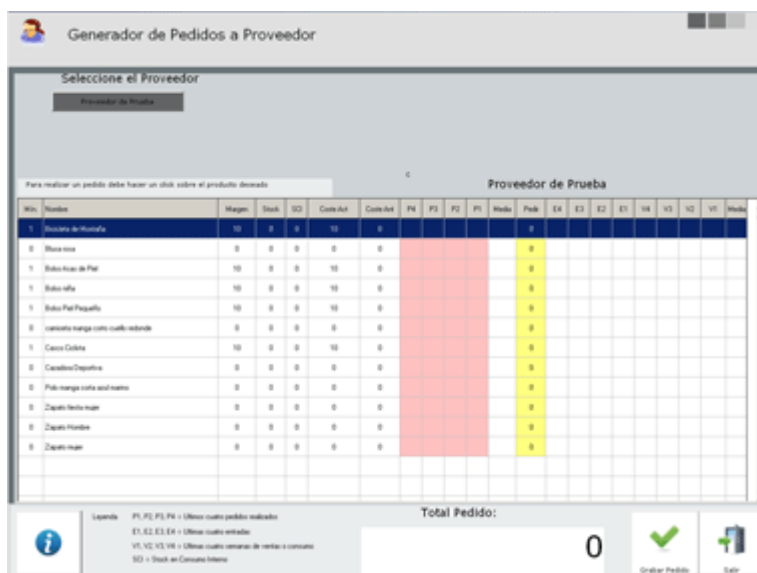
Generador de Pedidos a Proveedor

Seleccione el Proveedor

Proveedor de Prueba

Para realizar un pedido debe hacer un click sobre el producto deseado

Proveedor de Prueba

| Min. | Nombre | Margen | Stock | SCI | Coste Act | Coste Ant | P4 | P3 | P2 | P1 | Media | Pedir | E4 | E3 | E2 | E1 | V4 | V3 | V2 | V1 | Media |
|---|---|---|---|---|---|---|---|---|---|---|---|---|---|---|---|---|---|---|---|---|---|
| 1 | Bicicleta de Montaña | 10 | 0 | 0 | 10 | 0 | | | | | | 0 | | | | | | | | | |
| 0 | Blusa rosa | 0 | 0 | 0 | 0 | 0 | | | | | | 0 | | | | | | | | | |
| 1 | Bolso Azas de Piel | 10 | 0 | 0 | 10 | 0 | | | | | | 0 | | | | | | | | | |
| 1 | Bolso niña | 10 | 0 | 0 | 10 | 0 | | | | | | 0 | | | | | | | | | |
| 1 | Bolso Piel Pequeño | 10 | 0 | 0 | 10 | 0 | | | | | | 0 | | | | | | | | | |
| 0 | camiseta manga corta cuello redondo | 0 | 0 | 0 | 0 | 0 | | | | | | 0 | | | | | | | | | |
| 1 | Casco Ciclista | 10 | 0 | 0 | 10 | 0 | | | | | | 0 | | | | | | | | | |
| 0 | Cazadora Deportiva | 0 | 0 | 0 | 0 | 0 | | | | | | 0 | | | | | | | | | |
| 0 | Polo manga corta azul marino | 0 | 0 | 0 | 0 | 0 | | | | | | 0 | | | | | | | | | |
| 0 | Zapato fiesta mujer | 0 | 0 | 0 | 0 | 0 | | | | | | 0 | | | | | | | | | |
| 0 | Zapato Hombre | 0 | 0 | 0 | 0 | 0 | | | | | | 0 | | | | | | | | | |
| 0 | Zapato mujer | 0 | 0 | 0 | 0 | 0 | | | | | | 0 | | | | | | | | | |

Leyenda P1, P2, P3, P4 = Ultimos cuatro pedidos realizados
E1, E2, E3, E4 = Ultimas cuatro entradas
V1, V2, V3, V4 = Ultimas cuatro semanas de ventas o consumo
SCI = Stock en Consumo Interno

Total Pedido:

0

Grabar Pedido

Salir